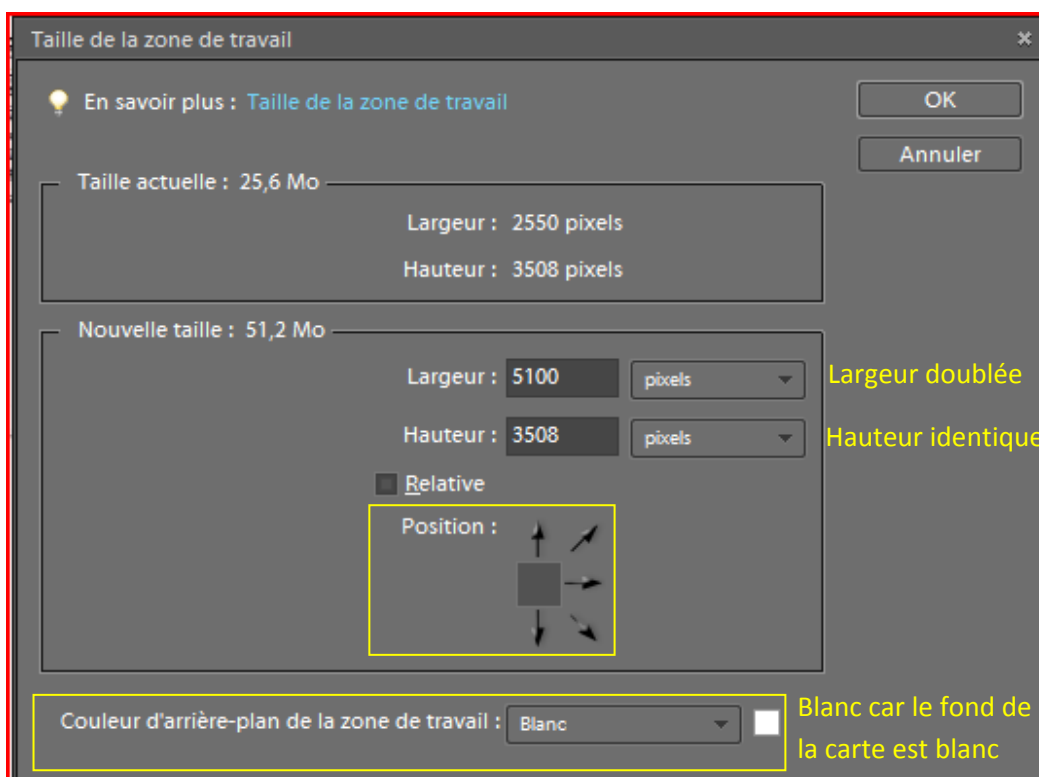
Taille de la zone de travail

En savoir plus : Taille de la zone de travail

OK

Annuler

Taille actuelle : 25,6 Mo

Largeur : 2550 pixels

Hauteur : 3508 pixels

Nouvelle taille : 51,2 Mo

Largeur : 5100 pixels

Largeur doublée

Hauteur : 3508 pixels

Hauteur identique

Relative

Position :

Couleur d'arrière-plan de la zone de travail : Blanc

Blanc car le fond de la carte est blanc